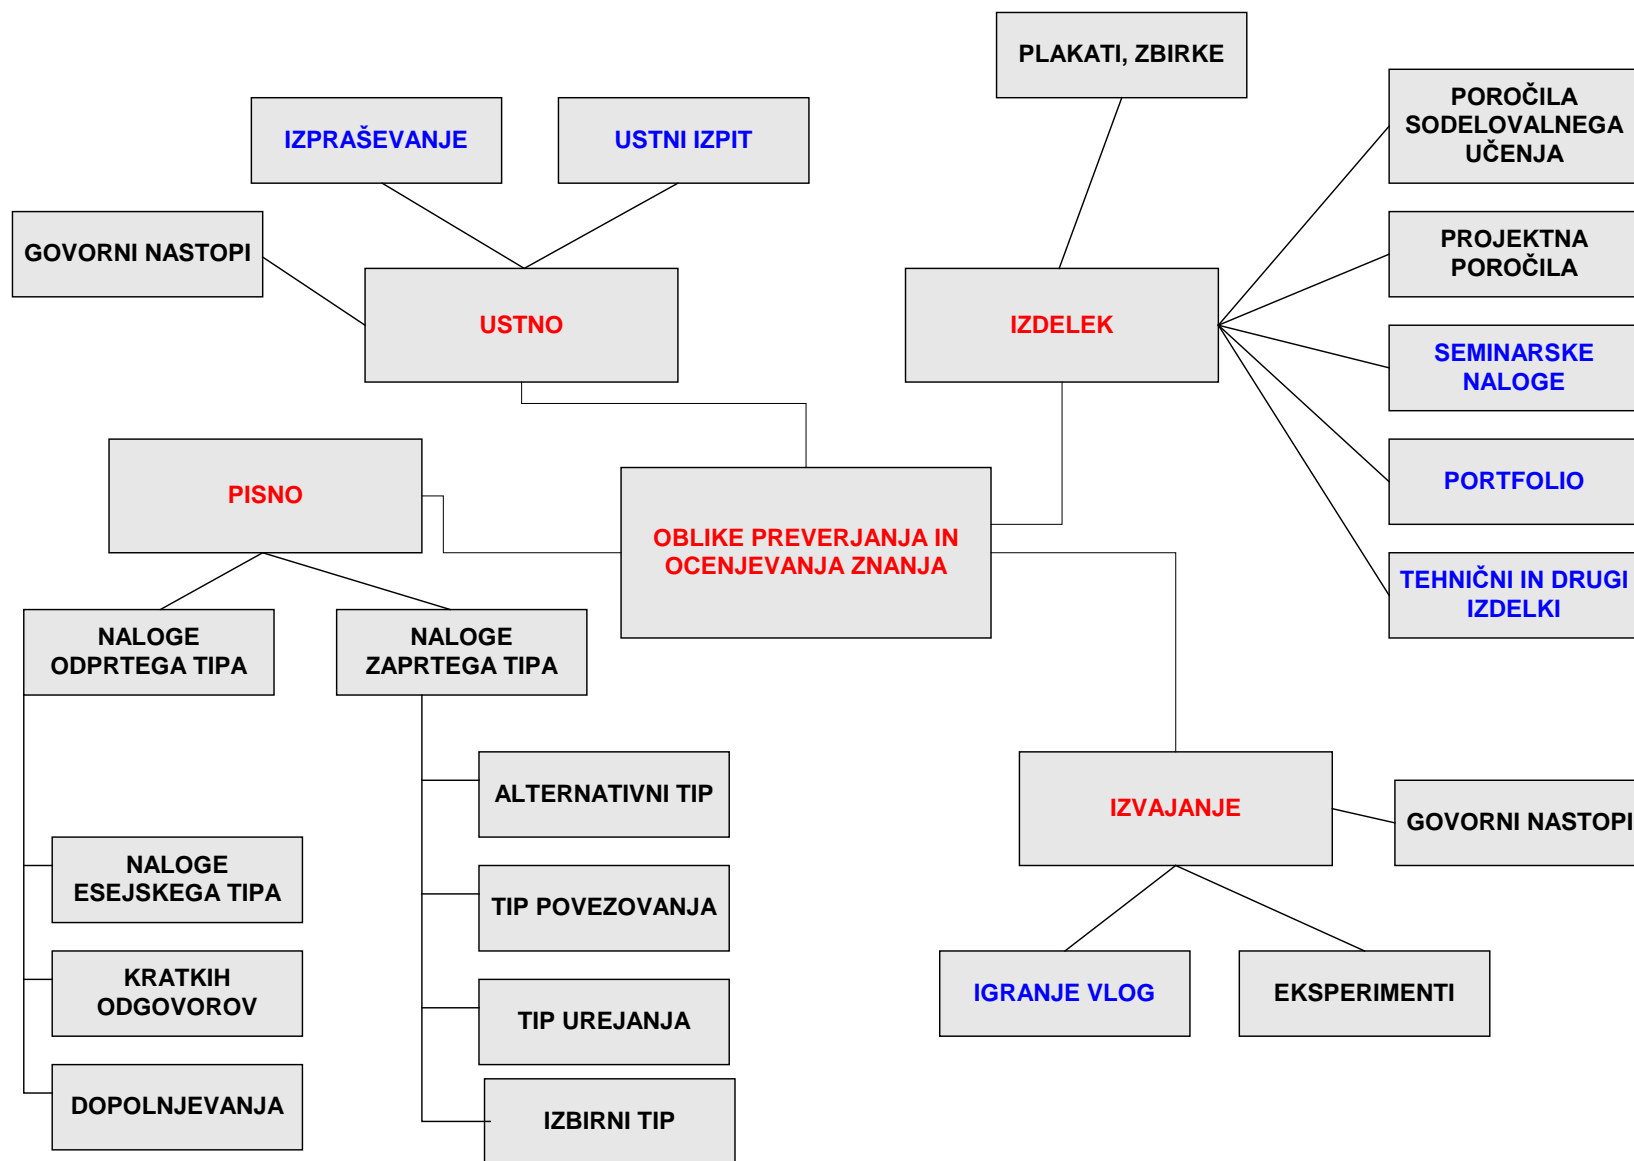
PLAKATI, ZBIRKE

IZPRAŠEVANJE

USTNI IZPIT

POROČILA SODELOVALNEGA UČENJA

GOVORNI NASTOPI

USTNO

IZDELEK

PROJEKTNA POROČILA

SEMINARSKE NALOGE

PORTFOLIO

PISNO

OBLIKE PREVERJANJA IN OCENJEVANJA ZNANJA

TEHNIČNI IN DRUGI IZDELKI

NALOGE ODPRTEGA TIPA

NALOGE ZAPRTEGA TIPA

ALTERNATIVNI TIP

IZVAJANJE

GOVORNI NASTOPI

NALOGE ESEJSKEGA TIPA

TIP POVEZOVANJA

KRATKIH ODGOVOROV

IGRANJE VLOG

EKSPERIMENTI

TIP UREJANJA

DOPOLNJEVANJA

IZBIRNI TIP